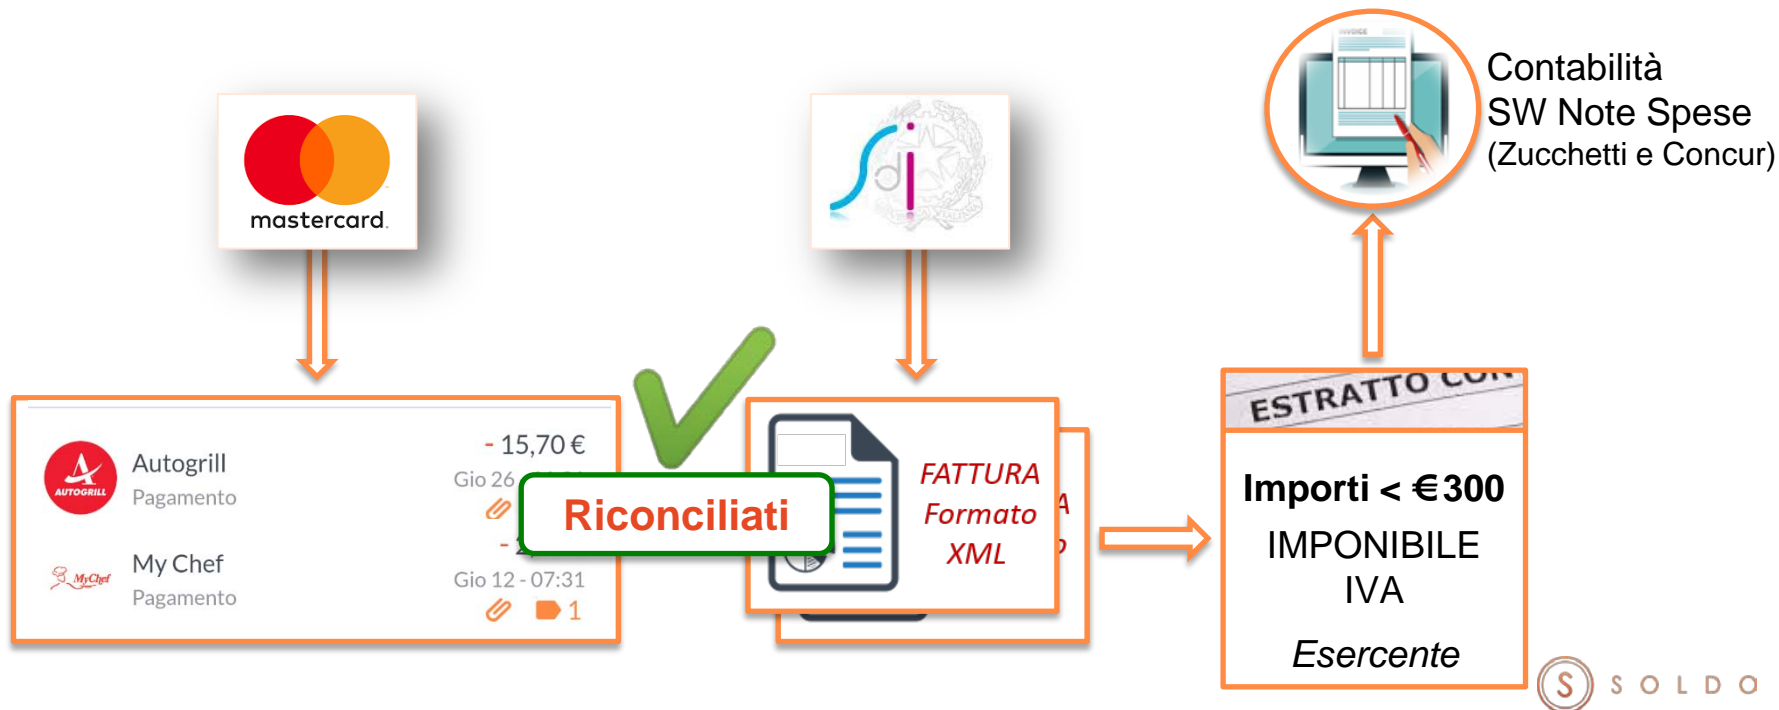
Contabilità
SW Note Spese
(Zucchetti e Concur)

mastercard

Autogrill
Pagamento

- 15,70 €
Gio 26 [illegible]

My Chef
Pagamento

- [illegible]
Gio 12 - 07:31
1

Riconciliati

FATTURA
Formato
XML

ESTRATTO CON

Importi < €300
IMPONIBILE
IVA
Esercente

SOLDO